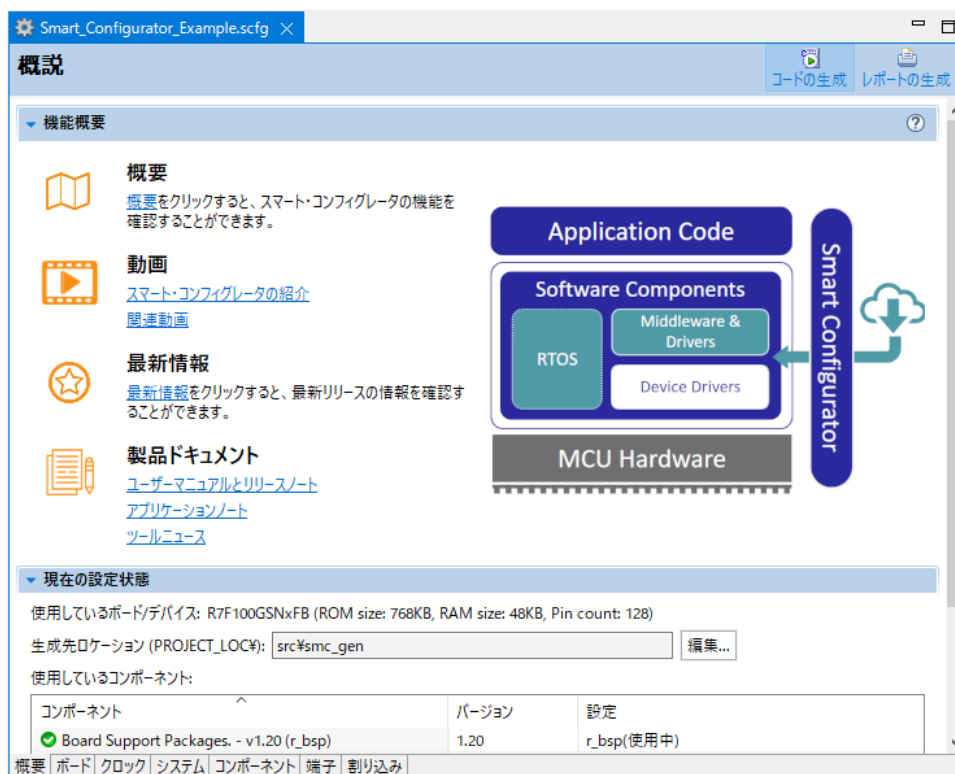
Smart_Configurator_Example.scfg

概説

コードの生成 レポートの生成

機能概要

概要
概要をクリックすると、スマート・コンフィグレータの機能を確認することができます。

動画
スマート・コンフィグレータの紹介
関連動画

最新情報
最新情報をクリックすると、最新リリースの情報を確認することができます。

製品ドキュメント
ユーザーマニュアルとリリースノート
アプリケーションノート
ツールニュース

Application Code
Software Components
RTOS
Middleware & Drivers
Device Drivers
MCU Hardware
Smart Configurator

現在の設定状態

使用しているボード/デバイス: R7F100GSNxFB (ROM size: 768KB, RAM size: 48KB, Pin count: 128)

生成先ロケーション (PROJECT_LOC¥): src¥smc_gen 編集...

使用しているコンポーネント:

| コンポーネント | バージョン | 設定 |
|---|---|---|
| Board Support Packages. - v1.20 (r_bsp) | 1.20 | r_bsp(使用中) |

概要 ボード クロック システム コンポーネント 端子 割り込み